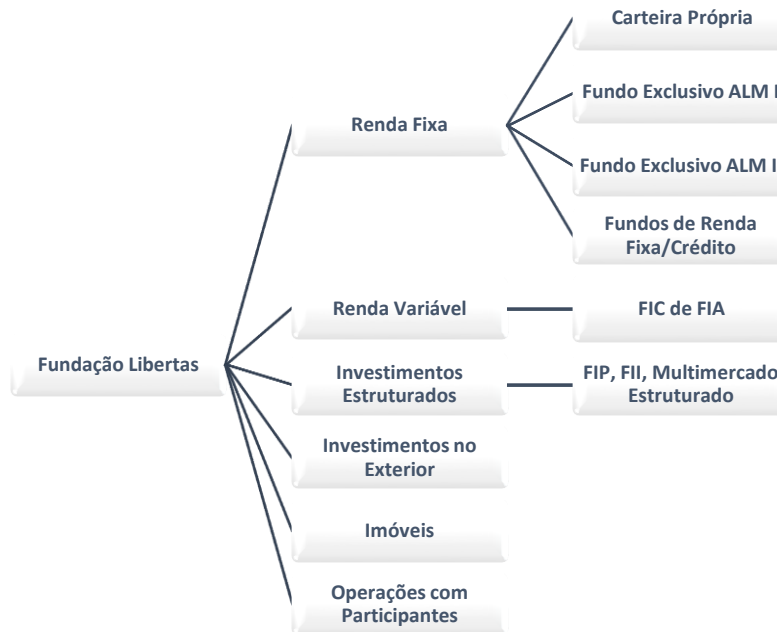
Fundação Libertas

Renda Fixa

Carteira Própria

Fundo Exclusivo ALM I

Fundo Exclusivo ALM I

Fundos de Renda Fixa/Crédito

Renda Variável

FIC de FIA

Investimentos Estruturados

FIP, FII, Multimercado Estruturado

Investimentos no Exterior

Imóveis

Operações com Participantes